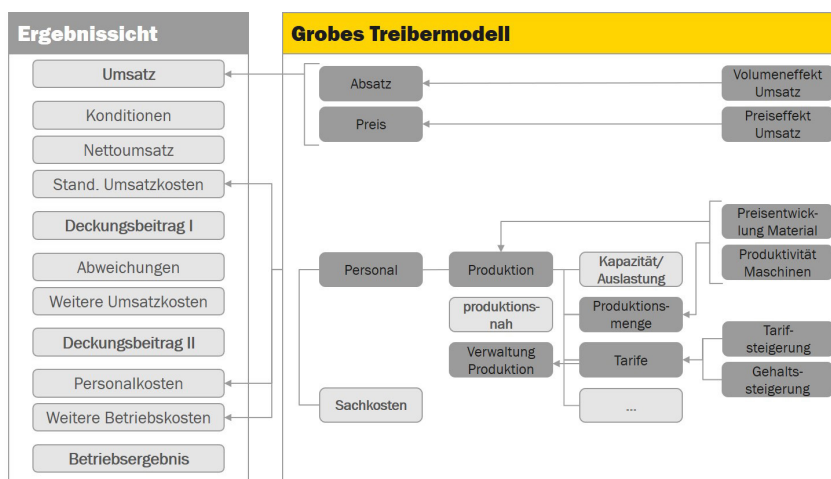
Ergebnissicht

Umsatz

Konditionen

Nettoumsatz

Stand. Umsatzkosten

Deckungsbeitrag I

Abweichungen

Weitere Umsatzkosten

Deckungsbeitrag II

Personalkosten

Weitere Betriebskosten

Betriebsergebnis

Grobes Treibermodell

Absatz

Preis

Volumeneffekt Umsatz

Preiseffekt Umsatz

Preisentwicklung Material

Produktivität Maschinen

Personal

Produktion

Kapazität/ Auslastung

produktionsnah

Produktionsmenge

Verwaltung Produktion

Tarife

Tarifsteigerung

Gehaltssteigerung

Sachkosten

...